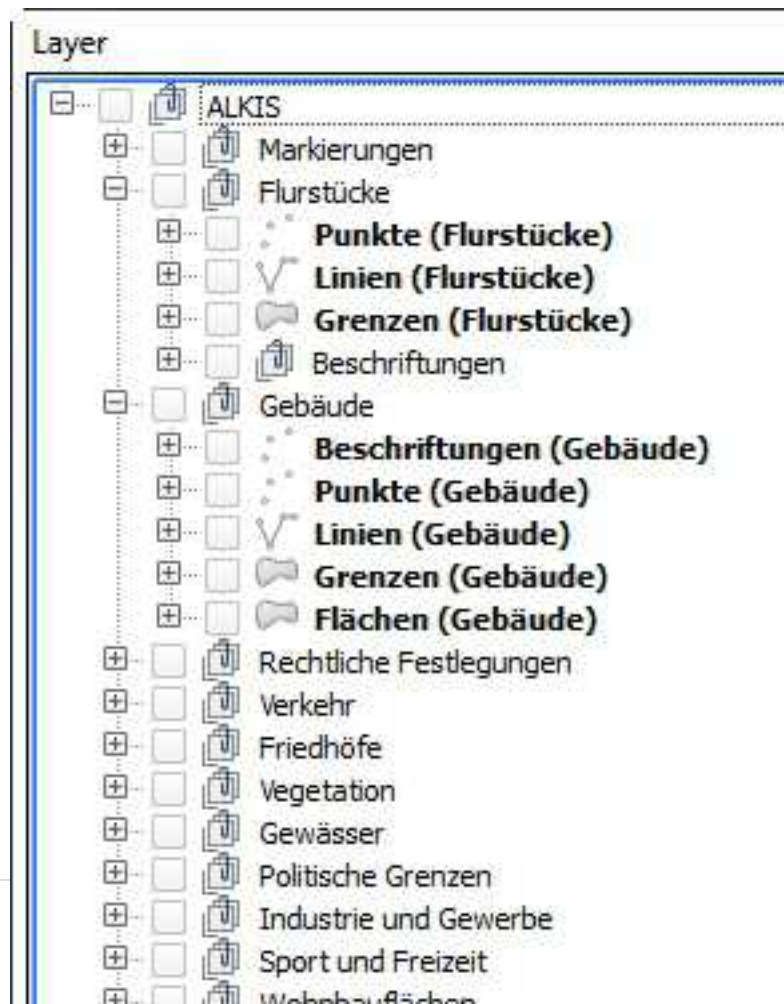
Layer

ALKIS
Markierungen
Flurstücke
**Punkte (Flurstücke)**
**Linien (Flurstücke)**
**Grenzen (Flurstücke)**
Beschriftungen
Gebäude
**Beschriftungen (Gebäude)**
**Punkte (Gebäude)**
**Linien (Gebäude)**
**Grenzen (Gebäude)**
**Flächen (Gebäude)**
Rechtliche Festlegungen
Verkehr
Friedhöfe
Vegetation
Gewässer
Politische Grenzen
Industrie und Gewerbe
Sport und Freizeit
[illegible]